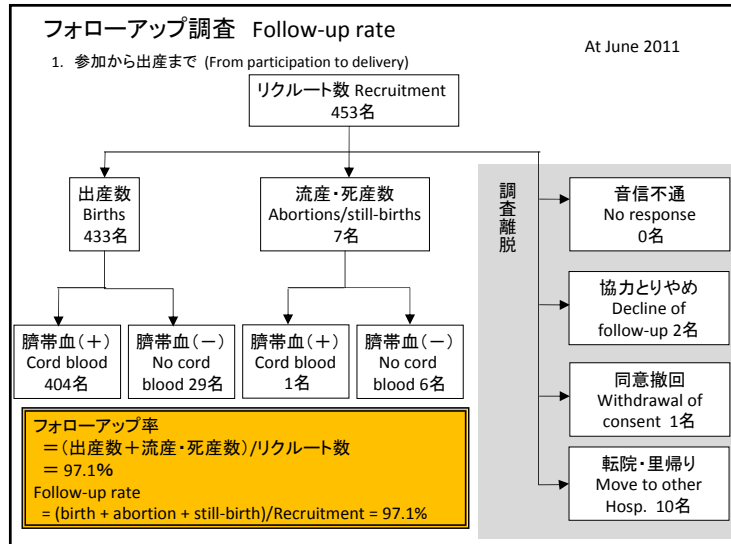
フォローアップ調査 Follow-up rate

At June 2011

1. 参加から出産まで (From participation to delivery)

リクルート数 Recruitment
453名

出産数
Births
433名

流産・死産数
Abortions/still-births
7名

調査離脱

音信不通
No response
0名

協力とりやめ
Decline of follow-up 2名

同意撤回
Withdrawal of consent 1名

転院・里帰り
Move to other Hosp. 10名

臍帯血（＋）
Cord blood
404名

臍帯血（－）
No cord blood 29名

臍帯血（＋）
Cord blood
1名

臍帯血（－）
No cord blood 6名

フォローアップ率
＝（出産数＋流産・死産数）/リクルート数
＝ 97.1%
Follow-up rate
= (birth + abortion + still-birth)/Recruitment = 97.1%